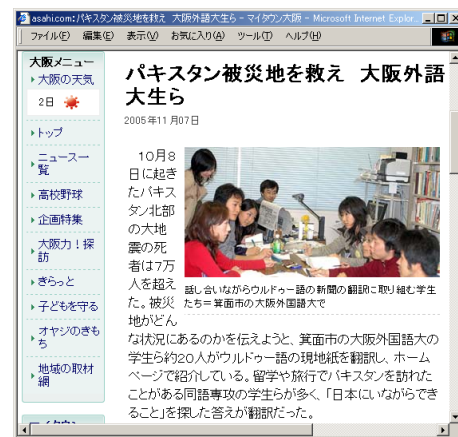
asahi.com：パキスタン被災地を救え 大阪外語大生ら － マイタウン大阪 - Microsoft Internet Explor...

ファイル(F) 編集(E) 表示(V) お気に入り(A) ツール(T) ヘルプ(H)

大阪メニュー
大阪の天気
2日

トップ
ニュース一覧
高校野球
企画特集
大阪力！探訪
きらっと
子どもを守る
オヤジのきもち
地域の取材網

パキスタン被災地を救え 大阪外語大生ら

2005年11月07日

10月8日に起きたパキスタン北部の大地震の死者は7万人を超えた。被災地がどんな状況にあるのかを伝えようと、箕面市の大阪外国語大の学生ら約20人がウルドゥー語の現地紙を翻訳し、ホームページで紹介している。留学や旅行でパキスタンを訪れたことがある同語専攻の学生らが多く、「日本にいながらできること」を探した答えが翻訳だった。

話し合いながらウルドゥー語の新聞の翻訳に取り組む学生たち＝箕面市の大阪外国語大で

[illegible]